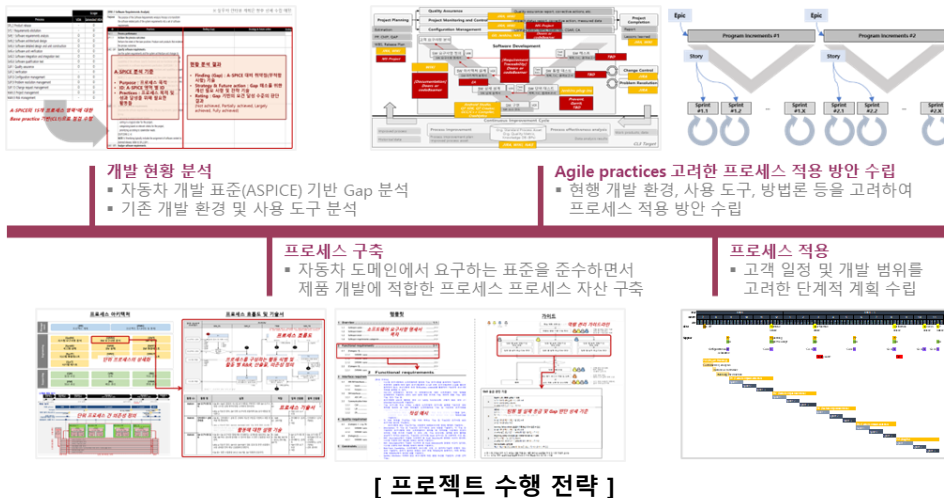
개발 현황 분석
▪ 자동차 개발 표준(ASPICE) 기반 Gap 분석
▪ 기존 개발 환경 및 사용 도구 분석

Agile practices 고려한 프로세스 적용 방안 수립
▪ 현행 개발 환경, 사용 도구, 방법론 등을 고려하여 프로세스 적용 방안 수립

프로세스 구축
▪ 자동차 도메인에서 요구하는 표준을 준수하면서 제품 개발에 적합한 프로세스 프로세스 자산 구축

프로세스 적용
▪ 고객 일정 및 개발 범위를 고려한 단계적 계획 수립

Epic
Epic
Program Increments #1
Program Increments #2
Story
Story
Sprint #1.1
Sprint #1.2
Sprint #1.X
Sprint #2.1
Sprint #2.2
Sprint #2.X

Project Planning
Project Monitoring and Control
Configuration Management
Quality Assurance
Software Development
Project Completion
Change Control
Problem Resolution
Continuous Improvement Cycle
Process Improvement

A-SPICE 분석 기준
현황 분석 결과

[ 프로젝트 수행 전략 ]